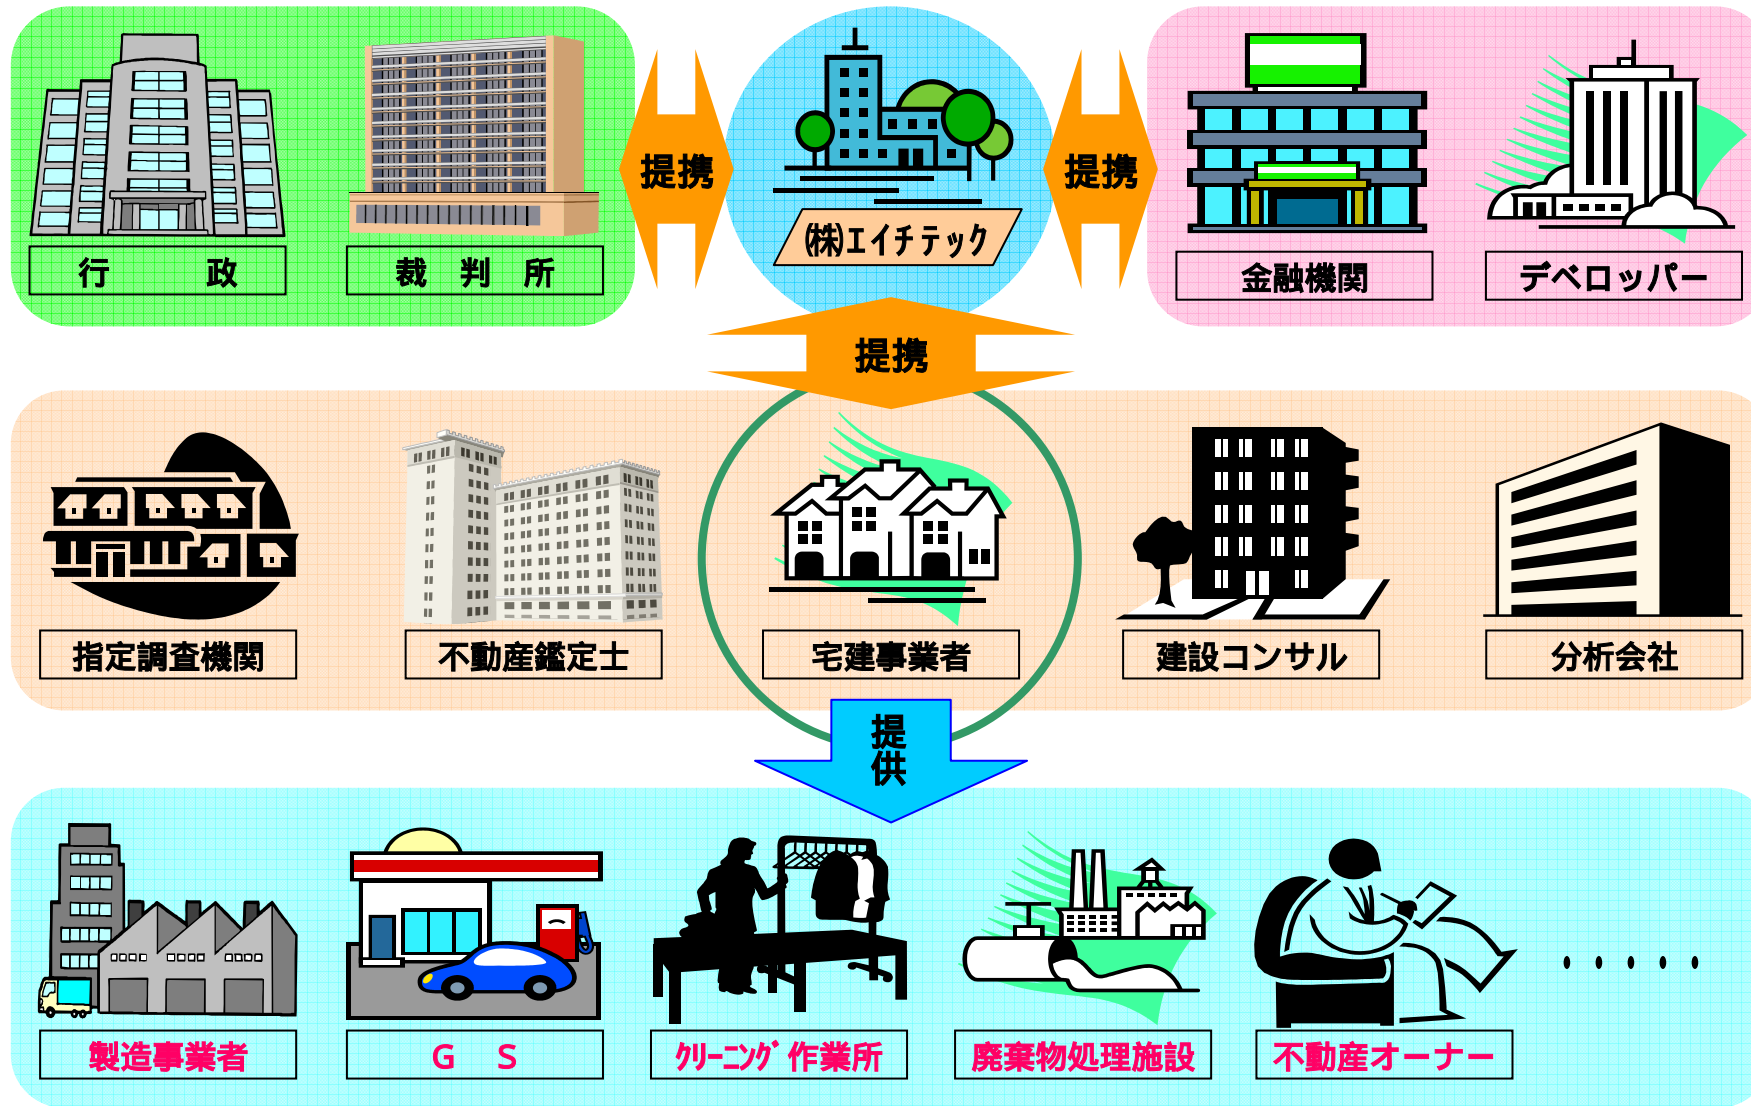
行　　政

裁　判　所

提携

㈱エイチテック

提携

金融機関

デベロッパー

提携

指定調査機関

不動産鑑定士

宅建事業者

建設コンサル

分析会社

提供

製造事業者

G　S

ｸﾘｰﾆﾝｸﾞ 作業所

廃棄物処理施設

不動産オーナー

・・・・・